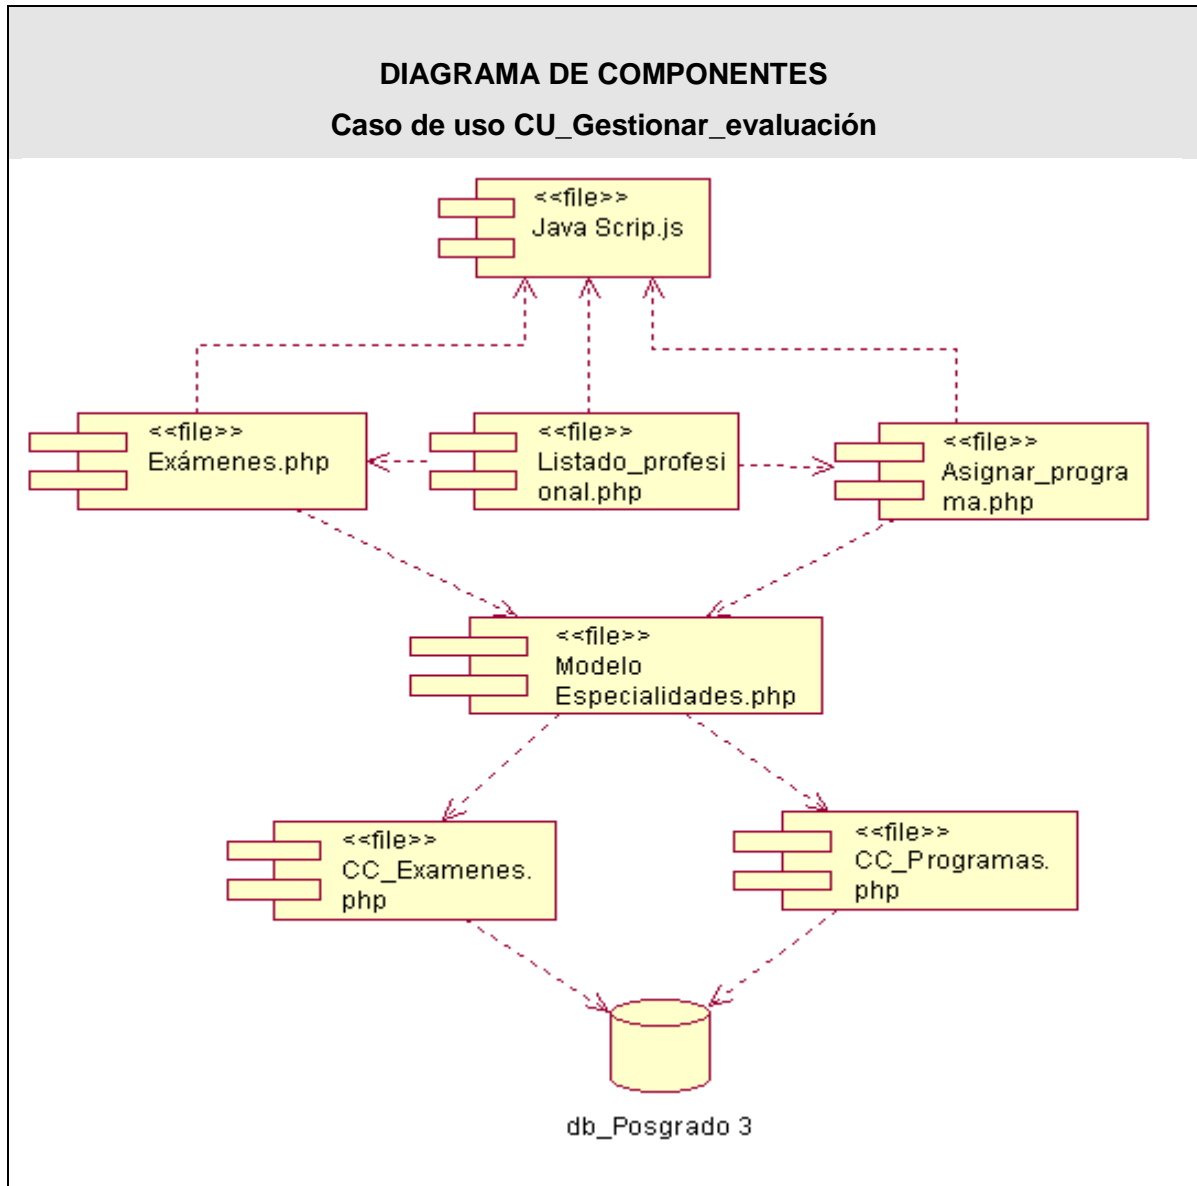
DIAGRAMA DE COMPONENTES

Caso de uso CU_Gestionar_evaluación

<<file>>
Java Scrip.js

<<file>>
Exámenes.php

<<file>>
Listado_profesional.php

<<file>>
Asignar_programa.php

<<file>>
Modelo
Especialidades.php

<<file>>
CC_Examenes.php

<<file>>
CC_Programas.php

db_Posgrado 3